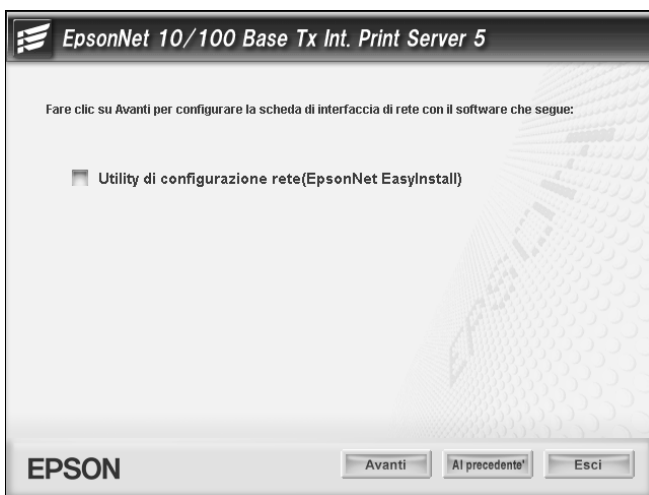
EpsonNet 10/100 Base Tx Int. Print Server 5

Fare clic su Avanti per configurare la scheda di interfaccia di rete con il software che segue:

Utility di configurazione rete(EpsonNet EasyInstall)

EPSON

Avanti

Al precedente'

Esci